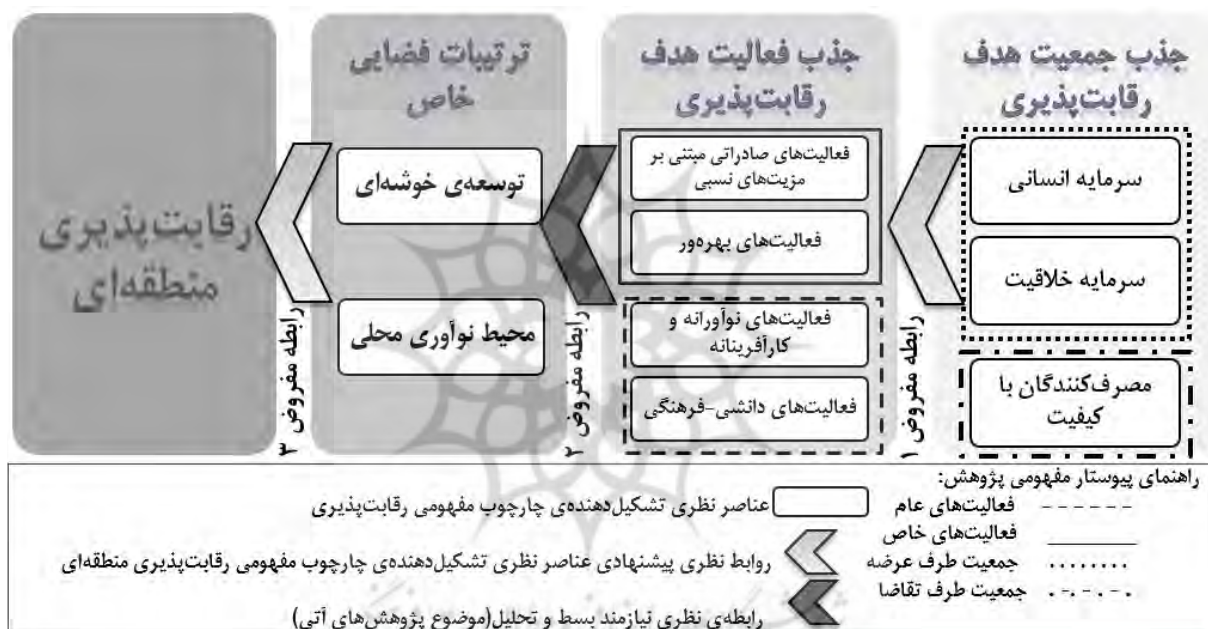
جذب جمعیت هدف رقابت‌پذیری

سرمایه انسانی

سرمایه خلاقیت

مصرف‌کنندگان با کیفیت

رابطه مفروض ۱

جذب فعالیت هدف رقابت‌پذیری

فعالیت‌های صادراتی مبتنی بر مزیت‌های نسبی

فعالیت‌های بهره‌ور

فعالیت‌های نوآورانه و کارآفرینانه

فعالیت‌های دانشی-فرهنگی

رابطه مفروض ۲

ترتیبات فضایی خاص

توسعه‌ی خوشه‌ای

محیط نوآوری محلی

رابطه مفروض ۳

رقابت‌پذیری منطقه‌ای

راهنمای پیوستار مفهومی پژوهش:

- - - - - - فعالیت‌های عام

عناصر نظری تشکیل‌دهنده‌ی چارچوب مفهومی رقابت‌پذیری

______ فعالیت‌های خاص

........ جمعیت طرف عرضه

روابط نظری پیشنهادی عناصر نظری تشکیل‌دهنده‌ی چارچوب مفهومی رقابت‌پذیری منطقه‌ای

.-.-.-. جمعیت طرف تقاضا

رابطه‌ی نظری نیازمند بسط و تحلیل(موضوع پژوهش‌های آتی)